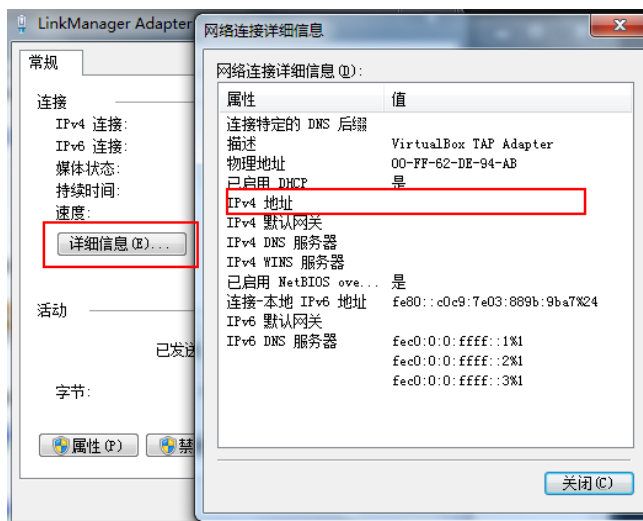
LinkManager Adapter

常规

连接

IPv4 连接:

IPv6 连接:

媒体状态:

持续时间:

速度:

详细信息(E)...

活动

已发送

字节:

属性(P)

禁

网络连接详细信息

网络连接详细信息(D):

| 属性 | 值 |
|---|---|
| 连接特定的 DNS 后缀 | |
| 描述 | VirtualBox TAP Adapter |
| 物理地址 | 00-FF-62-DE-94-AB |
| 已启用 DHCP | 是 |
| IPv4 地址 | |
| IPv4 默认网关 | |
| IPv4 DNS 服务器 | |
| IPv4 WINS 服务器 | |
| 已启用 NetBIOS ove... | 是 |
| 连接-本地 IPv6 地址 | fe80::c0c9:7e03:889b:9ba7%24 |
| IPv6 默认网关 | |
| IPv6 DNS 服务器 | fec0:0:0:ffff::1%1 |
| | fec0:0:0:ffff::2%1 |
| | fec0:0:0:ffff::3%1 |

关闭(C)